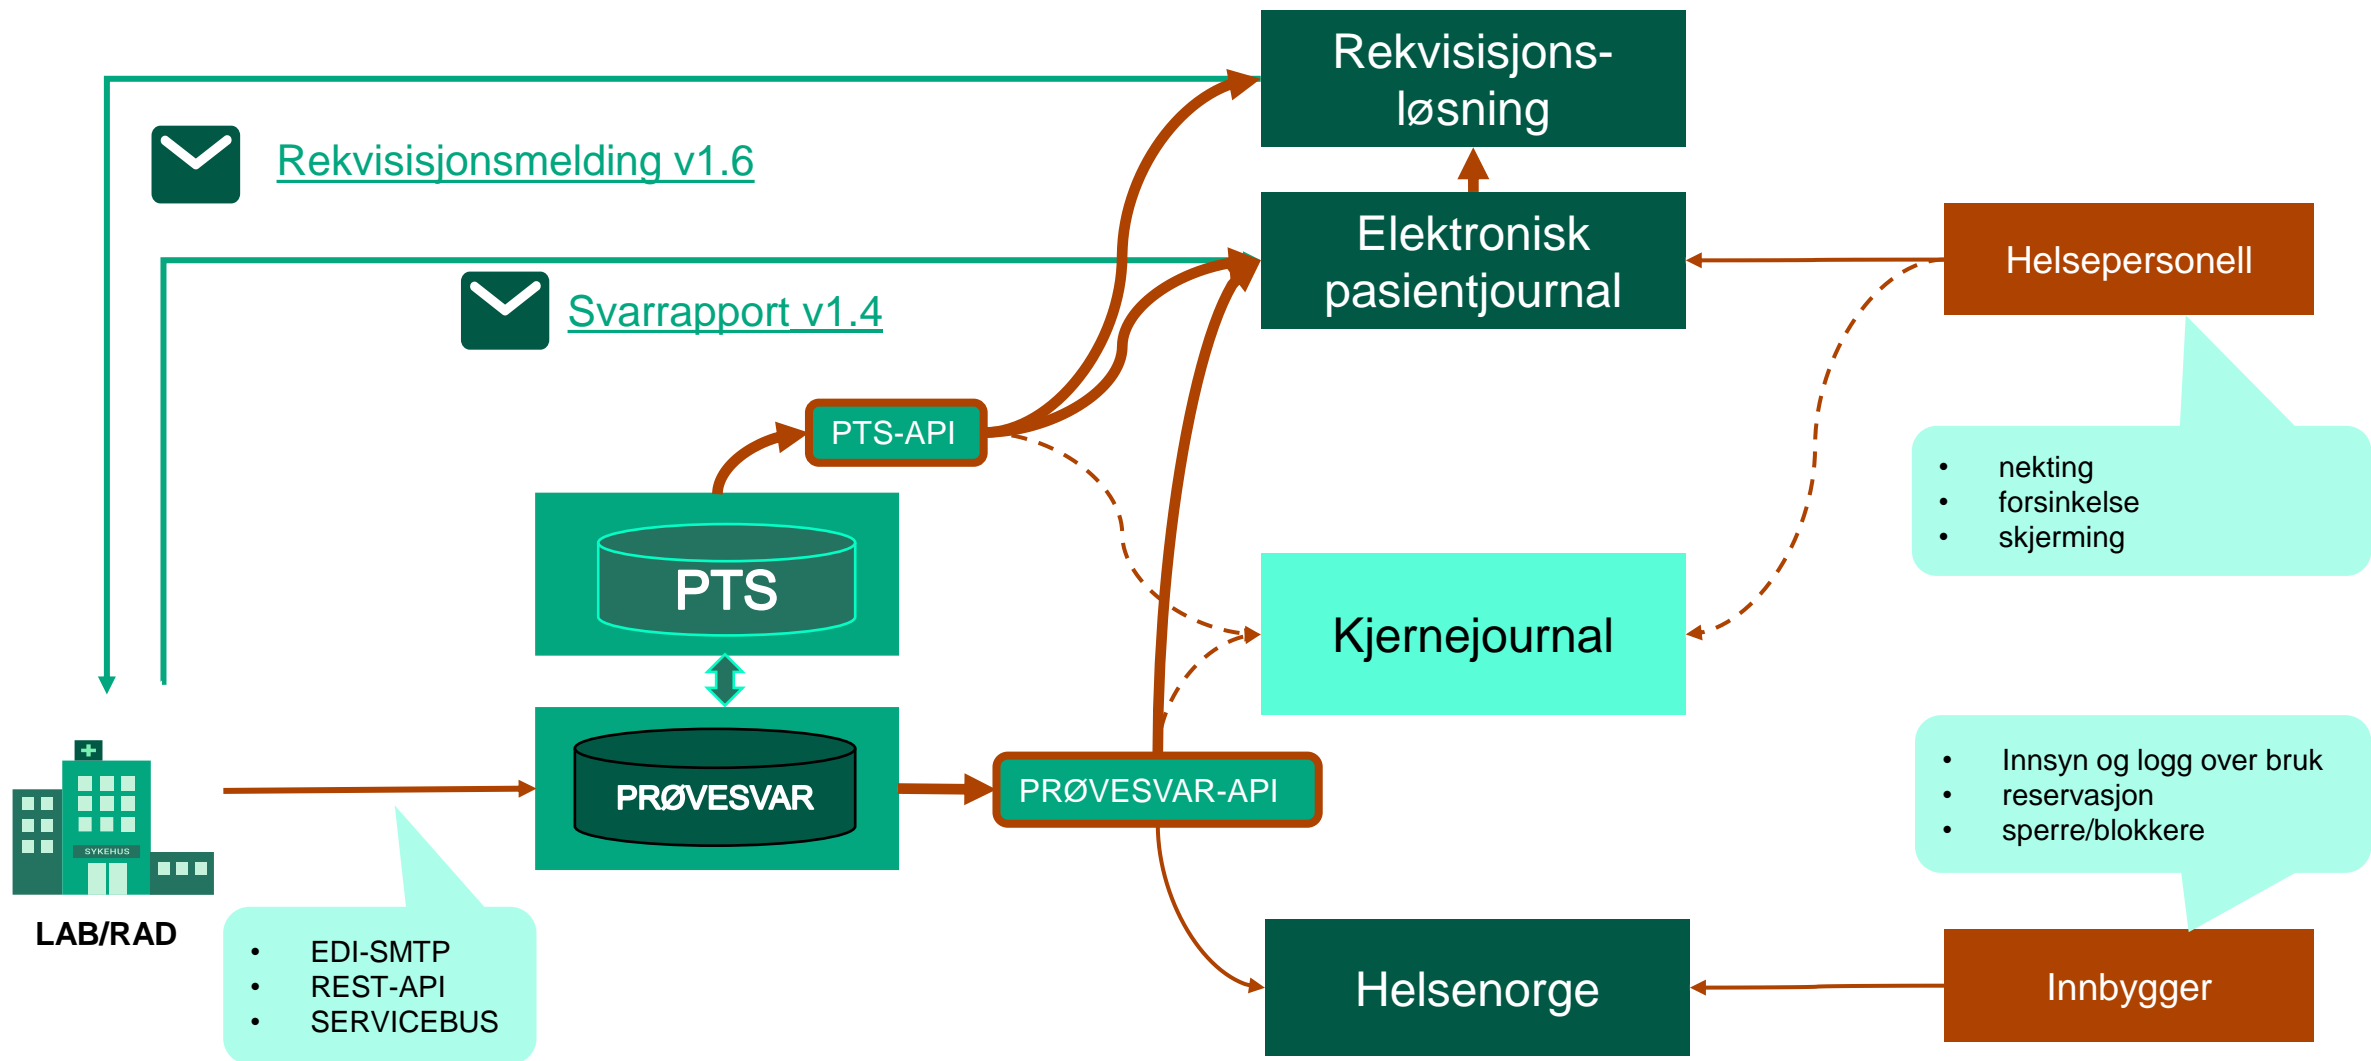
Rekvisisjonsmelding v1.6

Svarrapport v1.4

Rekvisisjons-løsning

Elektronisk pasientjournal

Helsepersonell

PTS-API

PTS

• nekting
• forsinkelse
• skjerming

Kjernejournal

PRØVESVAR

PRØVESVAR-API

SYKEHUS

LAB/RAD

• Innsyn og logg over bruk
• reservasjon
• sperre/blokkere

• EDI-SMTP
• REST-API
• SERVICEBUS

Helsenorge

Innbygger